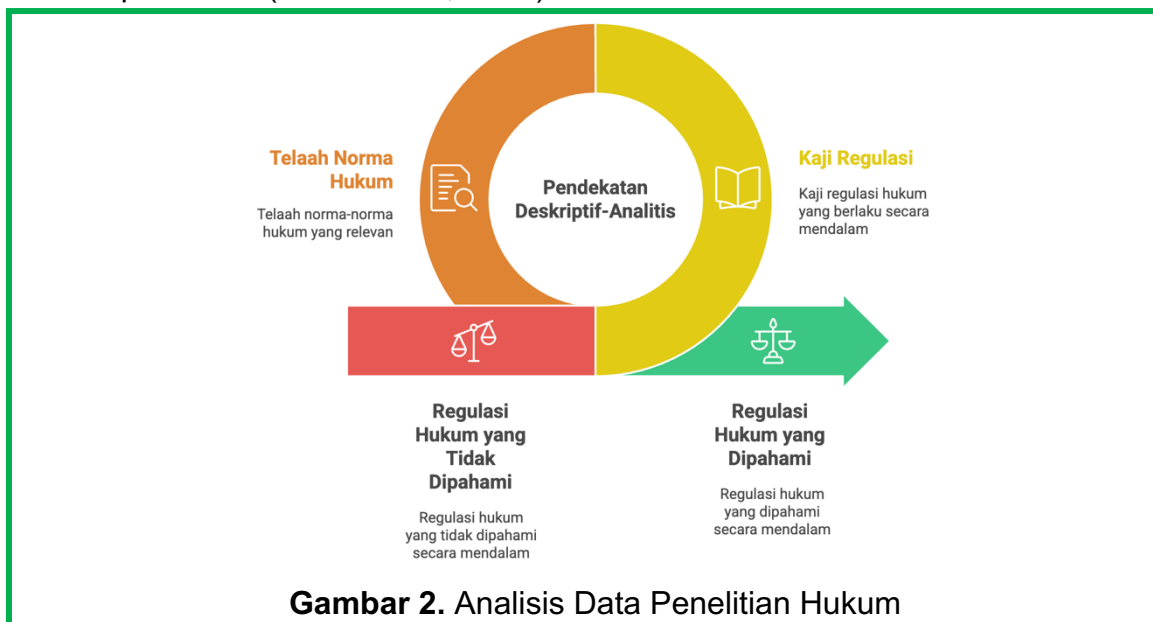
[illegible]

Telaah Norma Hukum

Telaah norma-norma hukum yang relevan

Pendekatan Deskriptif-Analitis

Kaji Regulasi

Kaji regulasi hukum yang berlaku secara mendalam

Regulasi Hukum yang Tidak Dipahami

Regulasi hukum yang tidak dipahami secara mendalam

Regulasi Hukum yang Dipahami

Regulasi hukum yang dipahami secara mendalam

**Gambar 2.** Analisis Data Penelitian Hukum